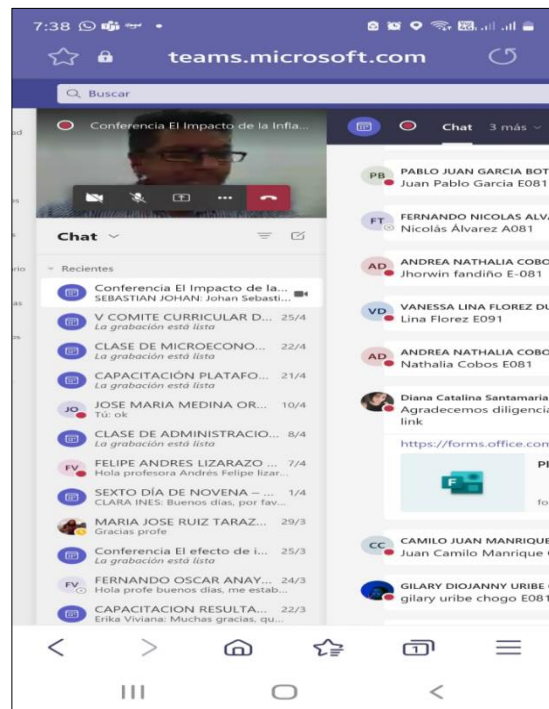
7:38

teams.microsoft.com

Buscar

Conferencia El Impacto de la Infla...

Chat 3 más

Chat

Recientes

Conferencia El Impacto de la...
SEBASTIAN JOHAN: Johan Sebasti...

V COMITE CURRICULAR D... 25/4
La grabación está lista

CLASE DE MICROECONO... 22/4
La grabación está lista

CAPACITACIÓN PLATAFO... 21/4
La grabación está lista

JO JOSE MARIA MEDINA OR... 10/4
Tú: ok

CLASE DE ADMINISTRACIO... 8/4
La grabación está lista

FV FELIPE ANDRES LIZARAZO ... 7/4
Hola profesora Andrés Felipe lizar...

SEXTO DÍA DE NOVENA – ... 1/4
CLARA INES: Buenos días, por fav...

MARIA JOSE RUIZ TARAZ... 29/3
Gracias profe

Conferencia El efecto de i... 25/3
La grabación está lista

FV FERNANDO OSCAR ANAY... 24/3
Hola profe buenos días, me estab...

CAPACITACION RESULTA... 22/3
Erika Viviana: Muchas gracias, qu...

PB PABLO JUAN GARCIA BOT
Juan Pablo Garcia E081

FT FERNANDO NICOLAS ALVA
Nicolás Álvarez A081

AD ANDREA NATHALIA COBO
Jhorwin fandiño E-081

VD VANESSA LINA FLOREZ DU
Lina Florez E091

AD ANDREA NATHALIA COBO
Nathalia Cobos E081

Diana Catalina Santamaria
Agradecemos diligencia
link

https://forms.office.com

Pl
fo

CC CAMILO JUAN MANRIQUE
Juan Camilo Manrique

GILARY DIOJANNY URIBE
gilary uribe chogo E081